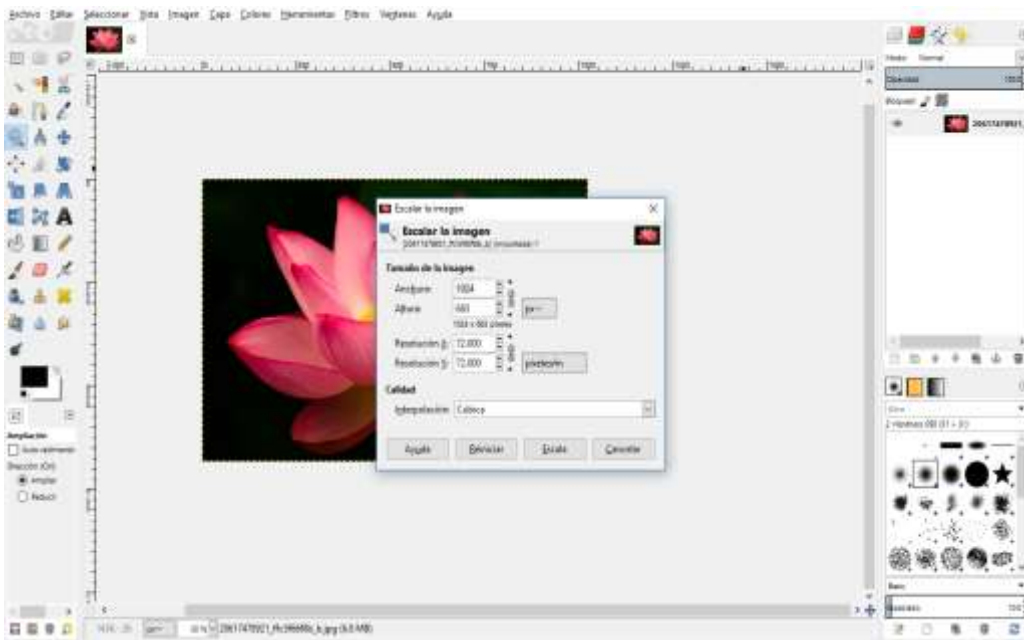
Archivo Editar Seleccionar Vista Imagen Capa Colores Herramientas Filtros Ventanas Ayuda

Escalar la imagen
Escalar la imagen
20611478921_ffc96686a_k.jpg-1
Tamaño de la imagen
Anchura 1024
Altura 683
1024 × 683 píxeles
px
Resolución X 72,000
Resolución Y 72,000
píxeles/in
Calidad
Interpolación Cúbica
Ayuda Reiniciar Escala Cancelar

Ampliación
Auto redimensionar
Dirección (Ctrl)
Ampliar
Reducir

Modo Normal
Opacidad
Bloqueo:
20611478921

2. Hardness 050 (51 × 51)
Básico

px
20611478921_ffc96686a_k.jpg (6,6 MB)